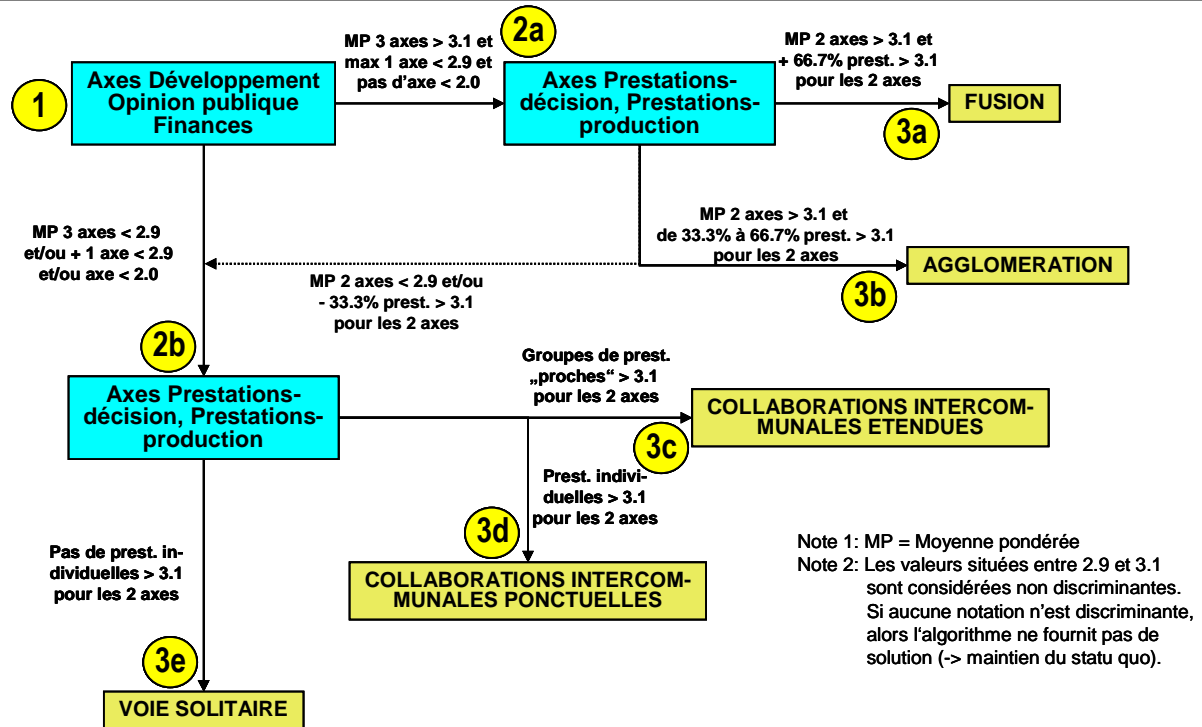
1

Axes Développement Opinion publique Finances

MP 3 axes > 3.1 et max 1 axe < 2.9 et pas d'axe < 2.0

2a

Axes Prestations-décision, Prestations-production

MP 2 axes > 3.1 et + 66.7% prest. > 3.1 pour les 2 axes

FUSION

3a

MP 3 axes < 2.9 et/ou + 1 axe < 2.9 et/ou axe < 2.0

MP 2 axes > 3.1 et de 33.3% à 66.7% prest. > 3.1 pour les 2 axes

AGGLOMERATION

MP 2 axes < 2.9 et/ou - 33.3% prest. > 3.1 pour les 2 axes

3b

2b

Axes Prestations-décision, Prestations-production

Groupes de prest. „proches“ > 3.1 pour les 2 axes

COLLABORATIONS INTERCOMMUNALES ETENDUES

3c

Prest. individuelles > 3.1 pour les 2 axes

3d

COLLABORATIONS INTERCOMMUNALES PONCTUELLES

Pas de prest. individuelles > 3.1 pour les 2 axes

3e

VOIE SOLITAIRE

Note 1: MP = Moyenne pondérée
Note 2: Les valeurs situées entre 2.9 et 3.1 sont considérées non discriminantes. Si aucune notation n'est discriminante, alors l'algorithme ne fournit pas de solution (-> maintien du statu quo).